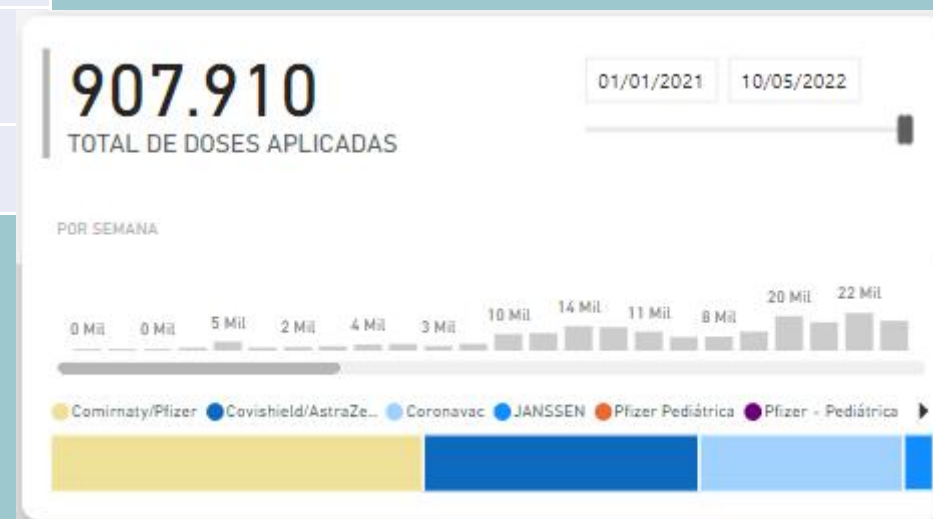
907.910
TOTAL DE DOSES APLICADAS

01/01/2021 10/05/2022

POR SEMANA

0 Mil 0 Mil 5 Mil 2 Mil 4 Mil 3 Mil 10 Mil 14 Mil 11 Mil 8 Mil 20 Mil 22 Mil

Comirnaty/Pfizer Covishield/AstraZe... Coronavac JANSSEN Pfizer Pediátrica Pfizer - Pediátrica